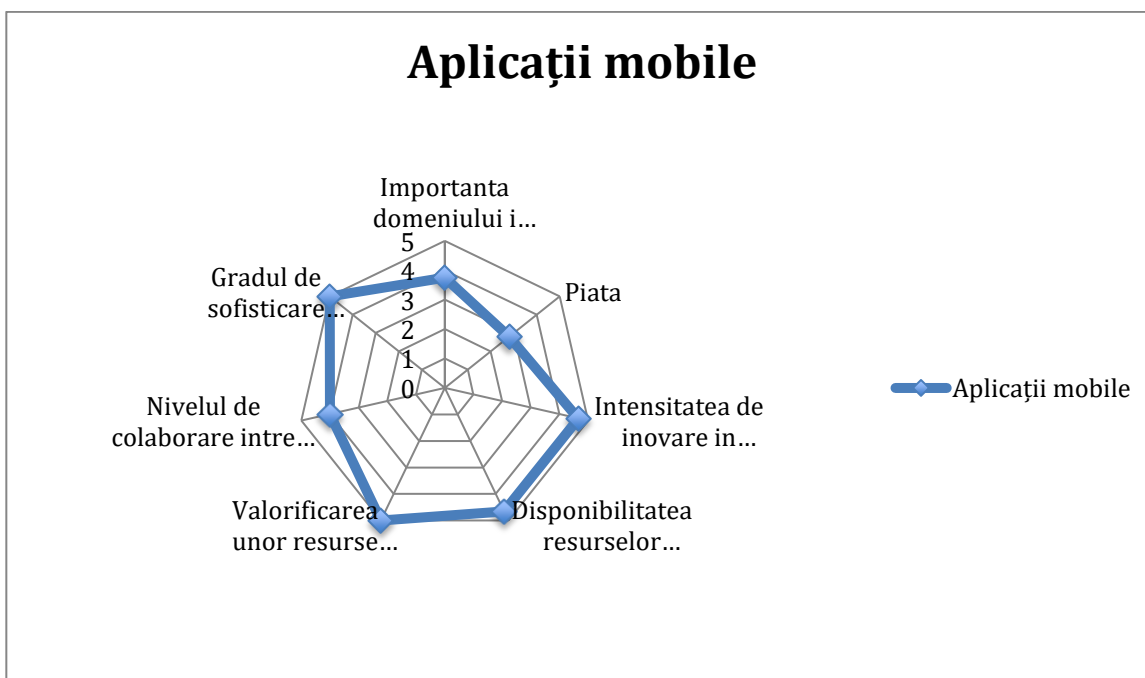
Aplicații mobile

Importanta domeniului i…

5
4
3
2
1
0

Piata

Intensitatea de inovare in…

Disponibilitatea resurselor…

Valorificarea unor resurse…

Nivelul de colaborare intre…

Gradul de sofisticare…

Aplicații mobile